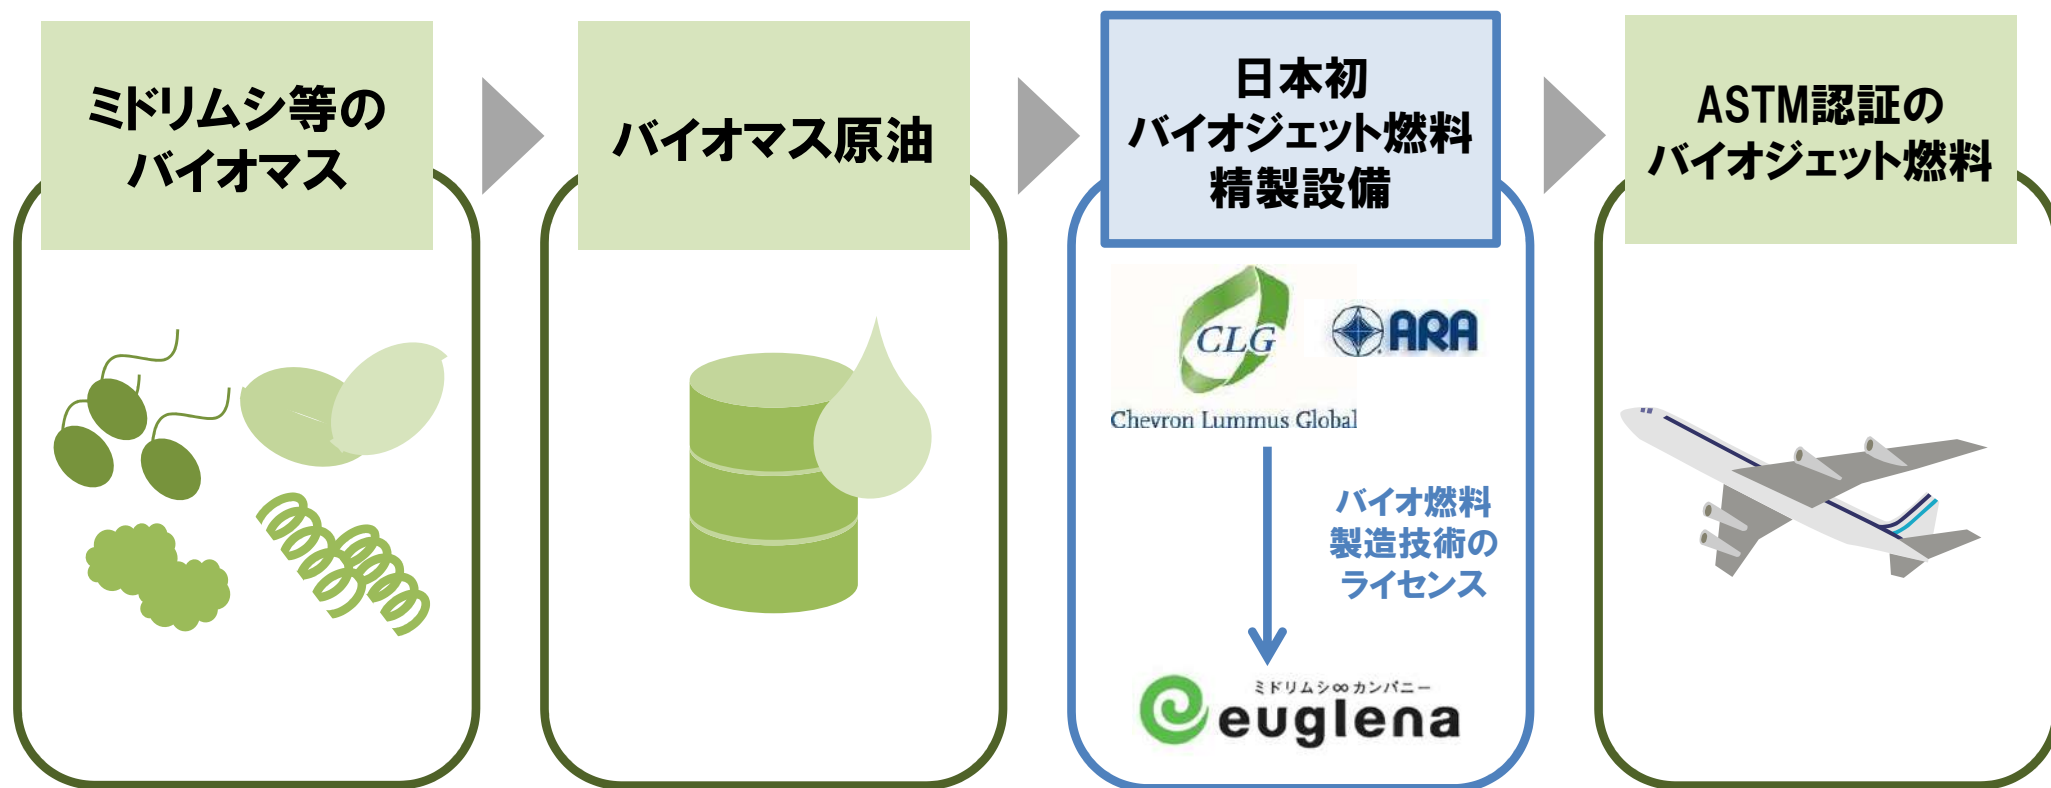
ミドリムシ等のバイオマス

バイオマス原油

日本初
バイオジェット燃料
精製設備

CLG
Chevron Lummus Global

ARA

バイオ燃料製造技術のライセンス

ミドリムシ∞カンパニー
euglena

ASTM認証のバイオジェット燃料